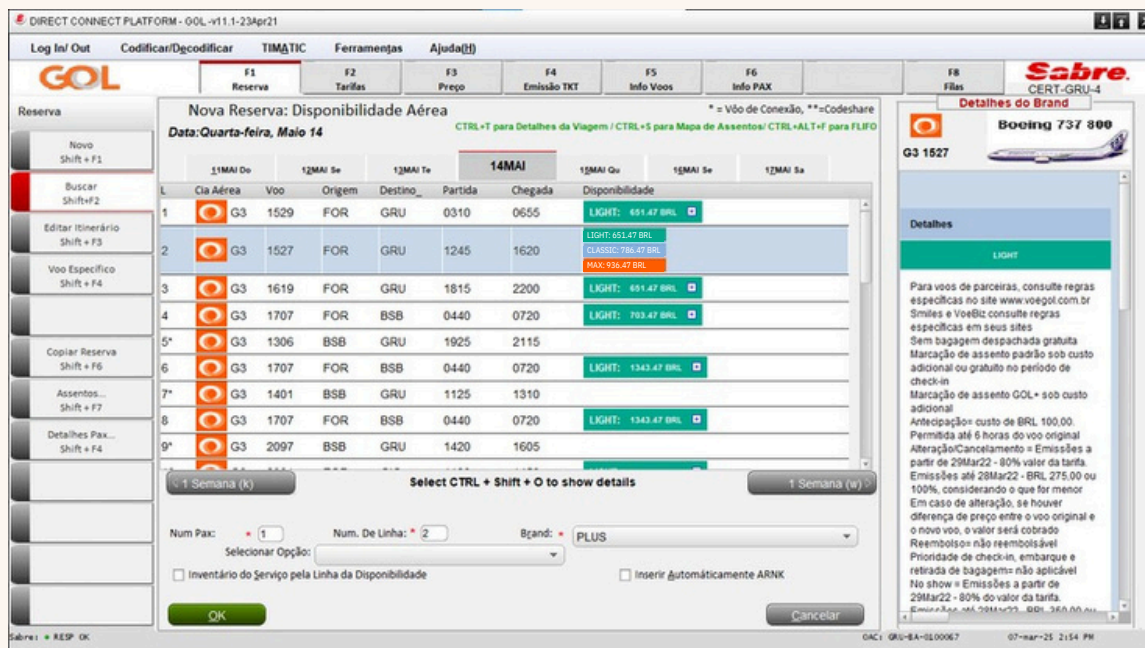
DIRECT CONNECT PLATFORM - GOL -v11.1-23Apr21

Log In/ Out Codificar/Decodificar TIMATIC Ferramentas Ajuda(H)

GOL

F1 Reserva | F2 Tarifas | F3 Preço | F4 Emissão TKT | F5 Info Voos | F6 Info PAX | F8 Filas

Sabre. CERT-GRU-4

Reserva

Novo Shift + F1

Buscar Shift+F2

Editar Itinerário Shift + F3

Voo Específico Shift + F4

Copiar Reserva Shift + F6

Assentos... Shift + F7

Detalhes Pax... Shift + F4

Nova Reserva: Disponibilidade Aérea

\* = Vôo de Conexão, \*\*=Codeshare

Data:Quarta-feira, Maio 14

CTRL+T para Detalhes da Viagem / CTRL+S para Mapa de Assentos/ CTRL+ALT+F para FLIFO

11MAI Do | 12MAI Se | 13MAI Te | 14MAI | 15MAI Qu | 16MAI Se | 17MAI Sa

| L | Cia Aérea | Voo | Origem | Destino | Partida | Chegada | Disponibilidade |
|---|---|---|---|---|---|---|---|
| 1 | G3 | 1529 | FOR | GRU | 0310 | 0655 | LIGHT: 651.47 BRL |
| 2 | G3 | 1527 | FOR | GRU | 1245 | 1620 | LIGHT: 651.47 BRL CLASSIC: 786.47 BRL MAX: 936.47 BRL |
| 3 | G3 | 1619 | FOR | GRU | 1815 | 2200 | LIGHT: 651.47 BRL |
| 4 | G3 | 1707 | FOR | BSB | 0440 | 0720 | LIGHT: 703.47 BRL |
| 5* | G3 | 1306 | BSB | GRU | 1925 | 2115 | |
| 6 | G3 | 1707 | FOR | BSB | 0440 | 0720 | LIGHT: 1343.47 BRL |
| 7* | G3 | 1401 | BSB | GRU | 1125 | 1310 | |
| 8 | G3 | 1707 | FOR | BSB | 0440 | 0720 | LIGHT: 1343.47 BRL |
| 9* | G3 | 2097 | BSB | GRU | 1420 | 1605 | |

< 1 Semana (k)

Select CTRL + Shift + O to show details

1 Semana (w) >

Num Pax: * 1 Num. De Linha: * 2 Brand: * PLUS

Selecionar Opção:

Inventário do Serviço pela Linha da Disponibilidade

Inserir Automáticamente ARNK

OK

Cancelar

Detalhes do Brand

G3 1527

Boeing 737 800

Detalhes

LIGHT

Para voos de parceiras, consulte regras específicas no site www.voegol.com.br Smiles e VoeBiz consulte regras específicas em seus sites
Sem bagagem despachada gratuita
Marcação de assento padrão sob custo adicional ou gratuito no período de check-in
Marcação de assento GOL+ sob custo adicional
Antecipação= custo de BRL 100,00. Permitida até 6 horas do voo original
Alteração/Cancelamento = Emissões a partir de 29Mar22 - 80% valor da tarifa. Emissões até 28Mar22 - BRL 275,00 ou 100%, considerando o que for menor
Em caso de alteração, se houver diferença de preço entre o voo original e o novo voo, o valor será cobrado
Reembolso= não reembolsável
Prioridade de check-in, embarque e retirada de bagagem= não aplicável
No show = Emissões a partir de 29Mar22 - 80% do valor da tarifa.
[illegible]

Sabre: • RESP OK

OAC: GRU-BA-0100067

07-mar-25 2:54 PM